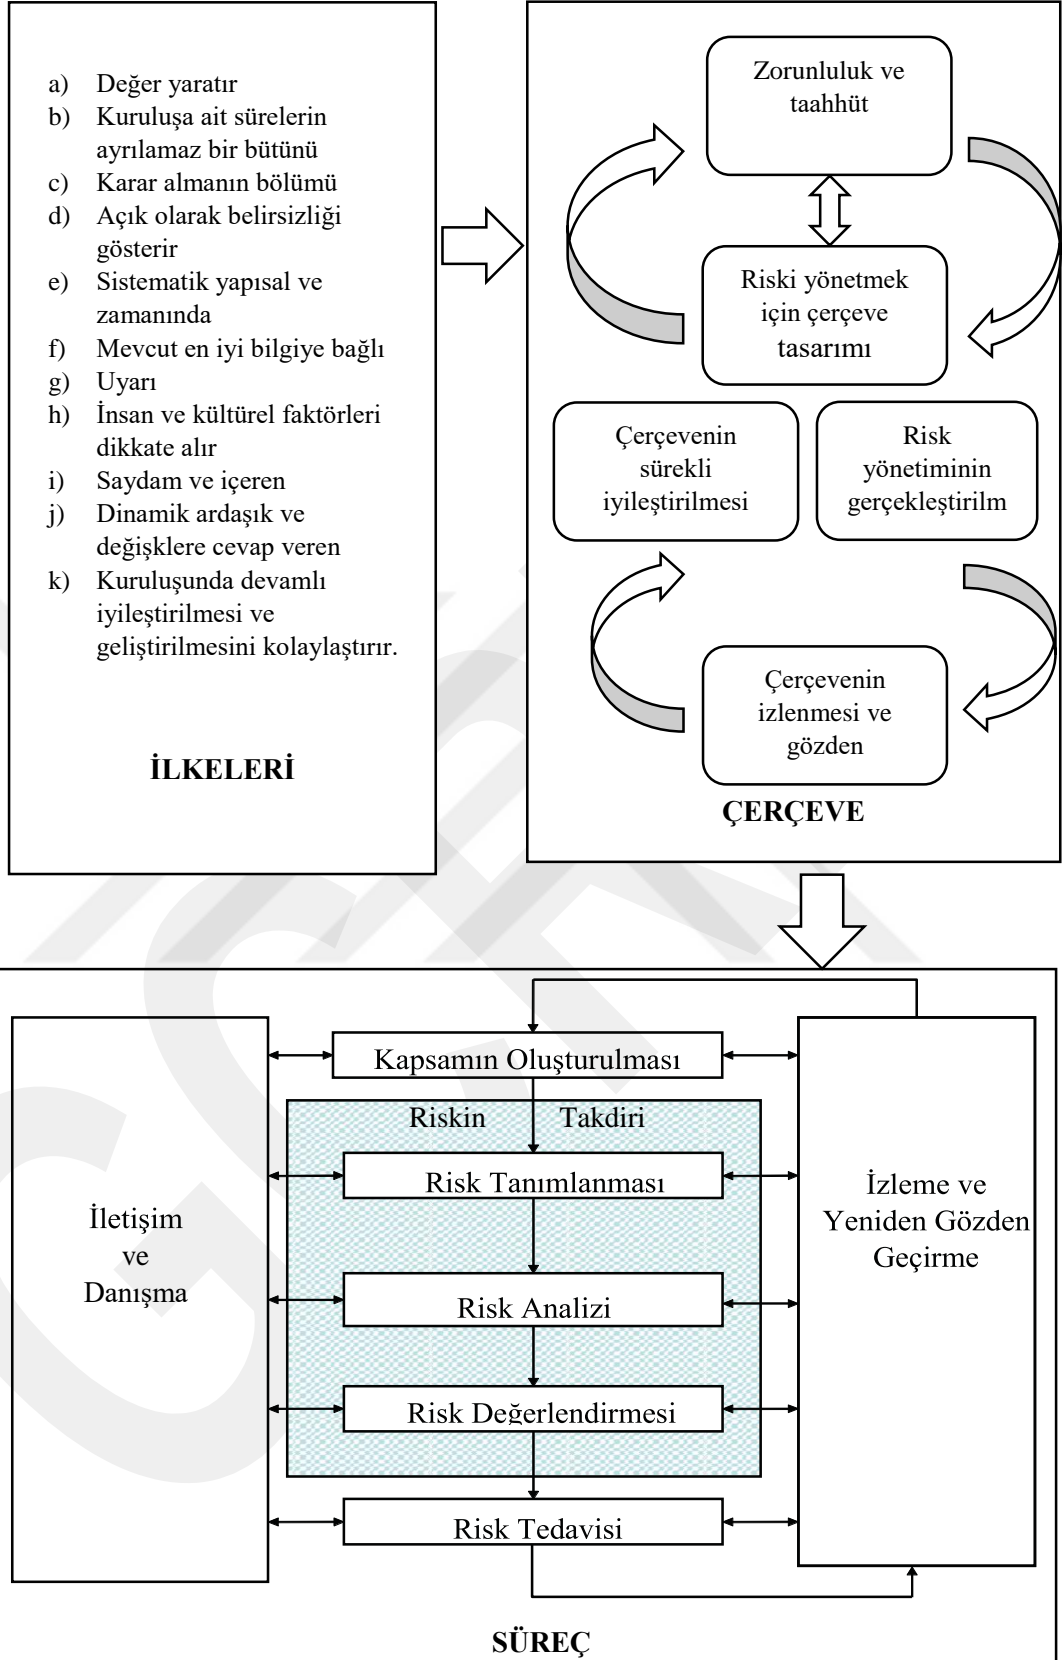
a) Değer yaratır
b) Kuruluşa ait sürelerin ayrılamaz bir bütünü
c) Karar almanın bölümü
d) Açık olarak belirsizliği gösterir
e) Sistematik yapısal ve zamanında
f) Mevcut en iyi bilgiye bağlı
g) Uyarı
h) İnsan ve kültürel faktörleri dikkate alır
i) Saydam ve içeren
j) Dinamik ardaşık ve değişklere cevap veren
k) Kuruluşunda devamlı iyileştirilmesi ve geliştirilmesini kolaylaştırır.

İLKELERİ

Zorunluluk ve taahhüt

Riski yönetmek için çerçeve tasarımı

Çerçevenin sürekli iyileştirilmesi

Risk yönetiminin gerçekleştirilm

Çerçevenin izlenmesi ve gözden

ÇERÇEVE

İletişim ve Danışma

Kapsamın Oluşturulması

Riskin Takdiri

Risk Tanımlanması

Risk Analizi

Risk Değerlendirmesi

Risk Tedavisi

İzleme ve Yeniden Gözden Geçirme

SÜREÇ